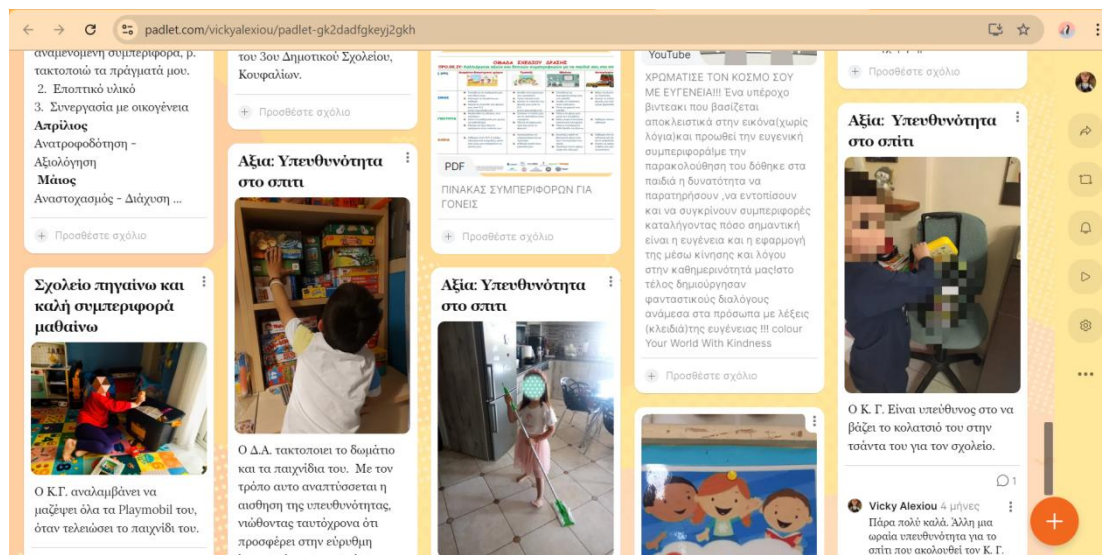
padlet.com/vickyalexiou/padlet-gk2dadfgkeyj2gkh

αναμενόμενη συμπεριφορά, π. τακτοποιώ τα πράγματά μου.
2. Εποπτικό υλικό
3. Συνεργασία με οικογένεια
Απρίλιος
Ανατροφοδότηση - Αξιολόγηση
Μάιος
Αναστοχασμός - Διάχυση ...

Προσθέστε σχόλιο

Σχολείο πηγαίνω και καλή συμπεριφορά μαθαίνω

Ο Κ.Γ. αναλαμβάνει να μαζέψει όλα τα Playmobil του, όταν τελειώσει το παιχνίδι του.

του 3ου Δημοτικού Σχολείου, Κουφαλίων.

Προσθέστε σχόλιο

Αξία: Υπευθυνότητα στο σπίτι

Ο Δ.Α. τακτοποιει το δωμάτιο και τα παιχνίδια του. Με τον τρόπο αυτο αναπτύσσεται η αισθηση της υπευθυνότητας, νιώθοντας ταυτόχρονα ότι προσφέρει στην εύρυθμη

ΟΜΑΔΑ ΣΧΕΔΙΟΥ ΔΡΑΣΗΣ

PDF
ΠΙΝΑΚΑΣ ΣΥΜΠΕΡΙΦΟΡΩΝ ΓΙΑ ΓΟΝΕΙΣ

Προσθέστε σχόλιο

Αξία: Υπευθυνότητα στο σπίτι

YouTube
ΧΡΩΜΑΤΙΣΕ ΤΟΝ ΚΟΣΜΟ ΣΟΥ ΜΕ ΕΥΓΕΝΕΙΑ!!! Ένα υπέροχο βιντεακι που βασίζεται αποκλειστικά στην εικόνα(χωρίς λόγια)και προωθεί την ευγενική συμπεριφορά!με την παρακολούθηση του δόθηκε στα παιδιά η δυνατότητα να παρατηρήσουν ,να εντοπίσουν και να συγκρίνουν συμπεριφορές καταλήγοντας πόσο σημαντική είναι η ευγένεια και η εφαρμογή της μέσω κίνησης και λόγου στην καθημερινότητά μας!στο τέλος δημιούργησαν φανταστικούς διαλόγους ανάμεσα στα πρόσωπα με λέξεις (κλειδιά)της ευγένειας !!! colour Your World With Kindness

Προσθέστε σχόλιο

Προσθέστε σχόλιο

Αξία: Υπευθυνότητα στο σπίτι

Ο Κ. Γ. Είναι υπεύθυνος στο να βάζει το κολατσιό του στην τσάντα του για τον σχολείο.

1

Vicky Alexiou 4 μήνες
Πάρα πολύ καλά. Άλλη μια ωραία υπευθυνότητα για το σπίτι που ακολουθεί τον Κ. Γ.